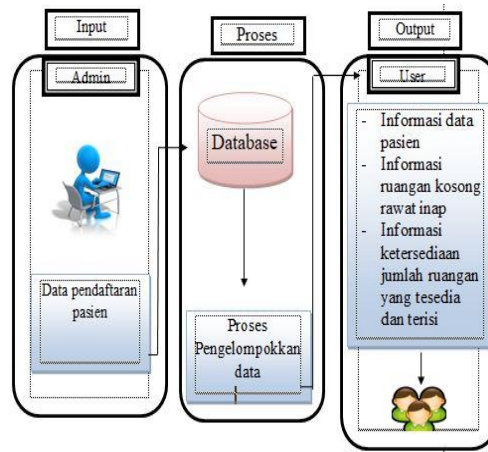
Input

Admin

Data pendaftaran pasien

Proses

Database

Proses Pengelompokkan data

Output

User

- Informasi data pasien
- Informasi ruangan kosong rawat inap
- Informasi ketersediaan jumlah ruangan yang tesedia dan terisi